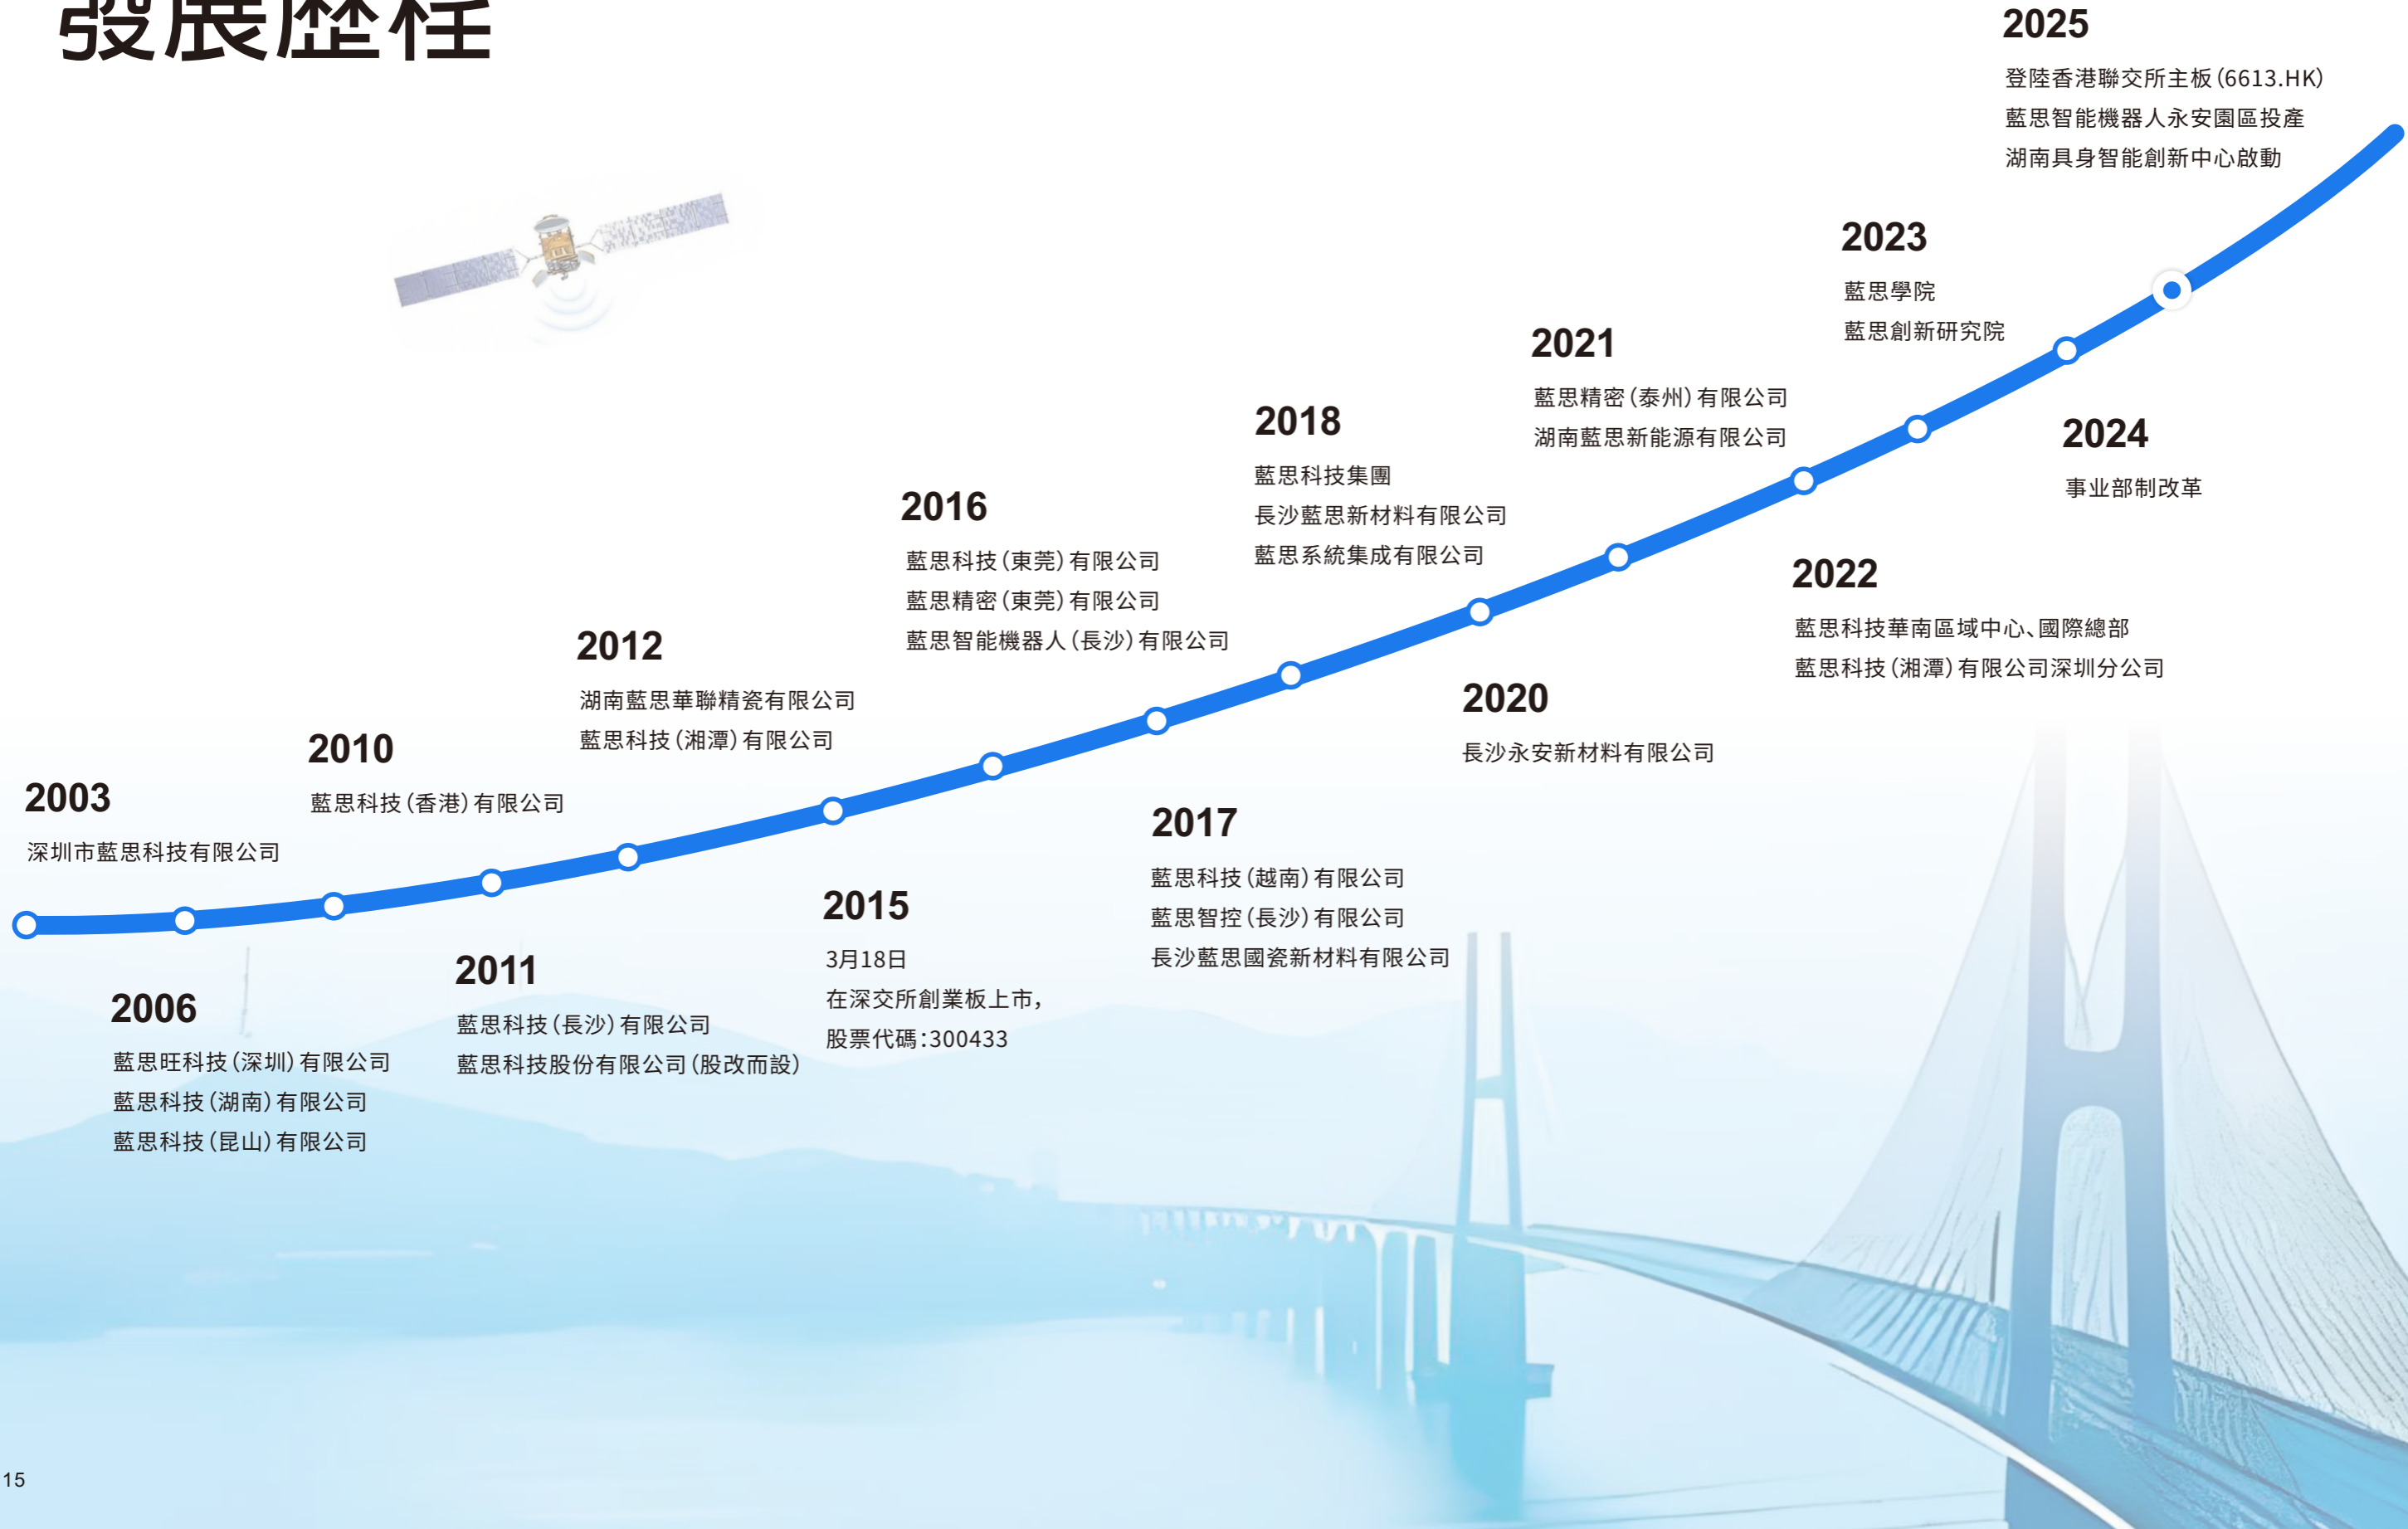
發展歷程

2003
深圳市藍思科技有限公司

2006
藍思旺科技（深圳）有限公司
藍思科技（湖南）有限公司
藍思科技（昆山）有限公司

2010
藍思科技（香港）有限公司

2011
藍思科技（長沙）有限公司
藍思科技股份有限公司（股改而設）

2012
湖南藍思華聯精瓷有限公司
藍思科技（湘潭）有限公司

2015
3月18日
在深交所創業板上市，
股票代碼：300433

2016
藍思科技（東莞）有限公司
藍思精密（東莞）有限公司
藍思智能機器人（長沙）有限公司

2017
藍思科技（越南）有限公司
藍思智控（長沙）有限公司
長沙藍思國瓷新材料有限公司

2018
藍思科技集團
長沙藍思新材料有限公司
藍思系統集成有限公司

2020
長沙永安新材料有限公司

2021
藍思精密（泰州）有限公司
湖南藍思新能源有限公司

2022
藍思科技華南區域中心、國際總部
藍思科技（湘潭）有限公司深圳分公司

2023
藍思學院
藍思創新研究院

2024
事业部制改革

2025
登陸香港聯交所主板（6613.HK）
藍思智能機器人永安園區投產
湖南具身智能創新中心啟動

15